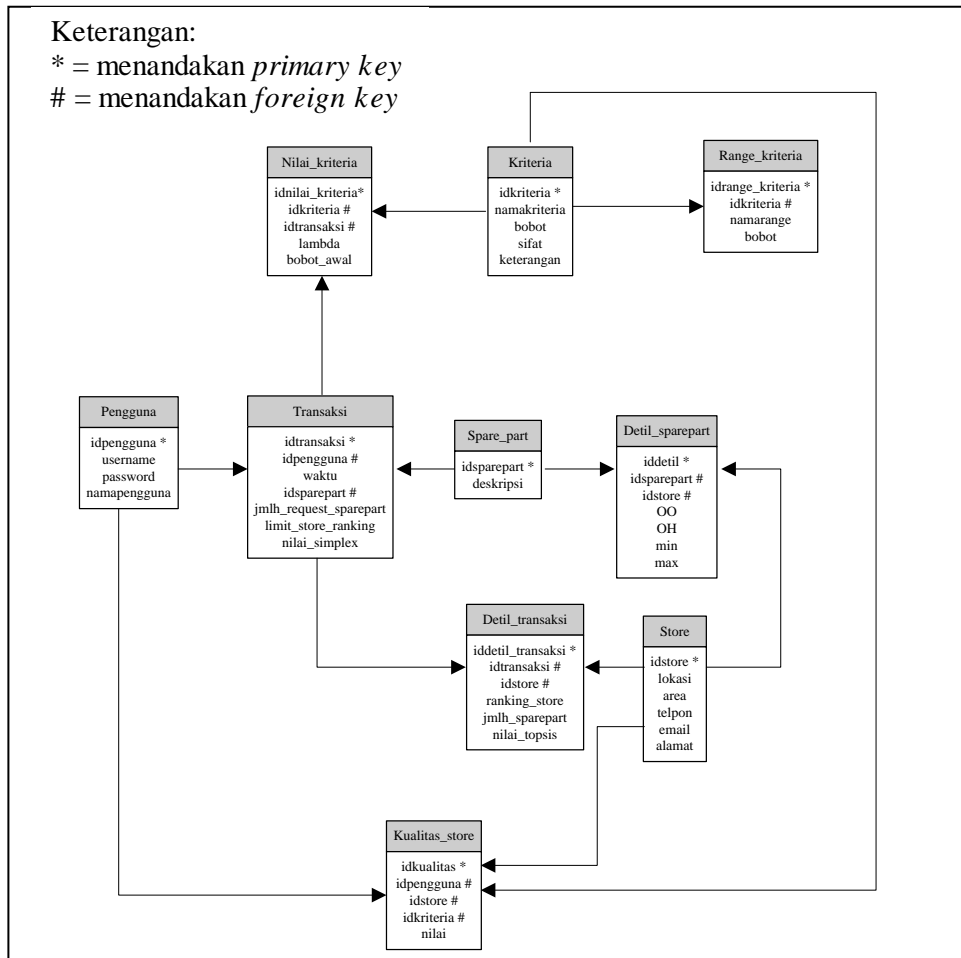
Keterangan:
* = menandakan *primary key*
# = menandakan *foreign key*

Nilai_kriteria
idnilai_kriteria*
idkriteria #
idtransaksi #
lambda
bobot_awal

Kriteria
idkriteria *
namakriteria
bobot
sifat
keterangan

Range_kriteria
idrange_kriteria *
idkriteria #
namarange
bobot

Pengguna
idpengguna *
username
password
namapengguna

Transaksi
idtransaksi *
idpengguna #
waktu
idsparepart #
jmlh_request_sparepart
limit_store_ranking
nilai_simplex

Spare_part
idsparepart *
deskripsi

Detil_sparepart
iddetil *
idsparepart #
idstore #
OO
OH
min
max

Detil_transaksi
iddetil_transaksi *
idtransaksi #
idstore #
ranking_store
jmlh_sparepart
nilai_topsis

Store
idstore *
lokasi
area
telpon
email
alamat

Kualitas_store
idkualitas *
idpengguna #
idstore #
idkriteria #
nilai